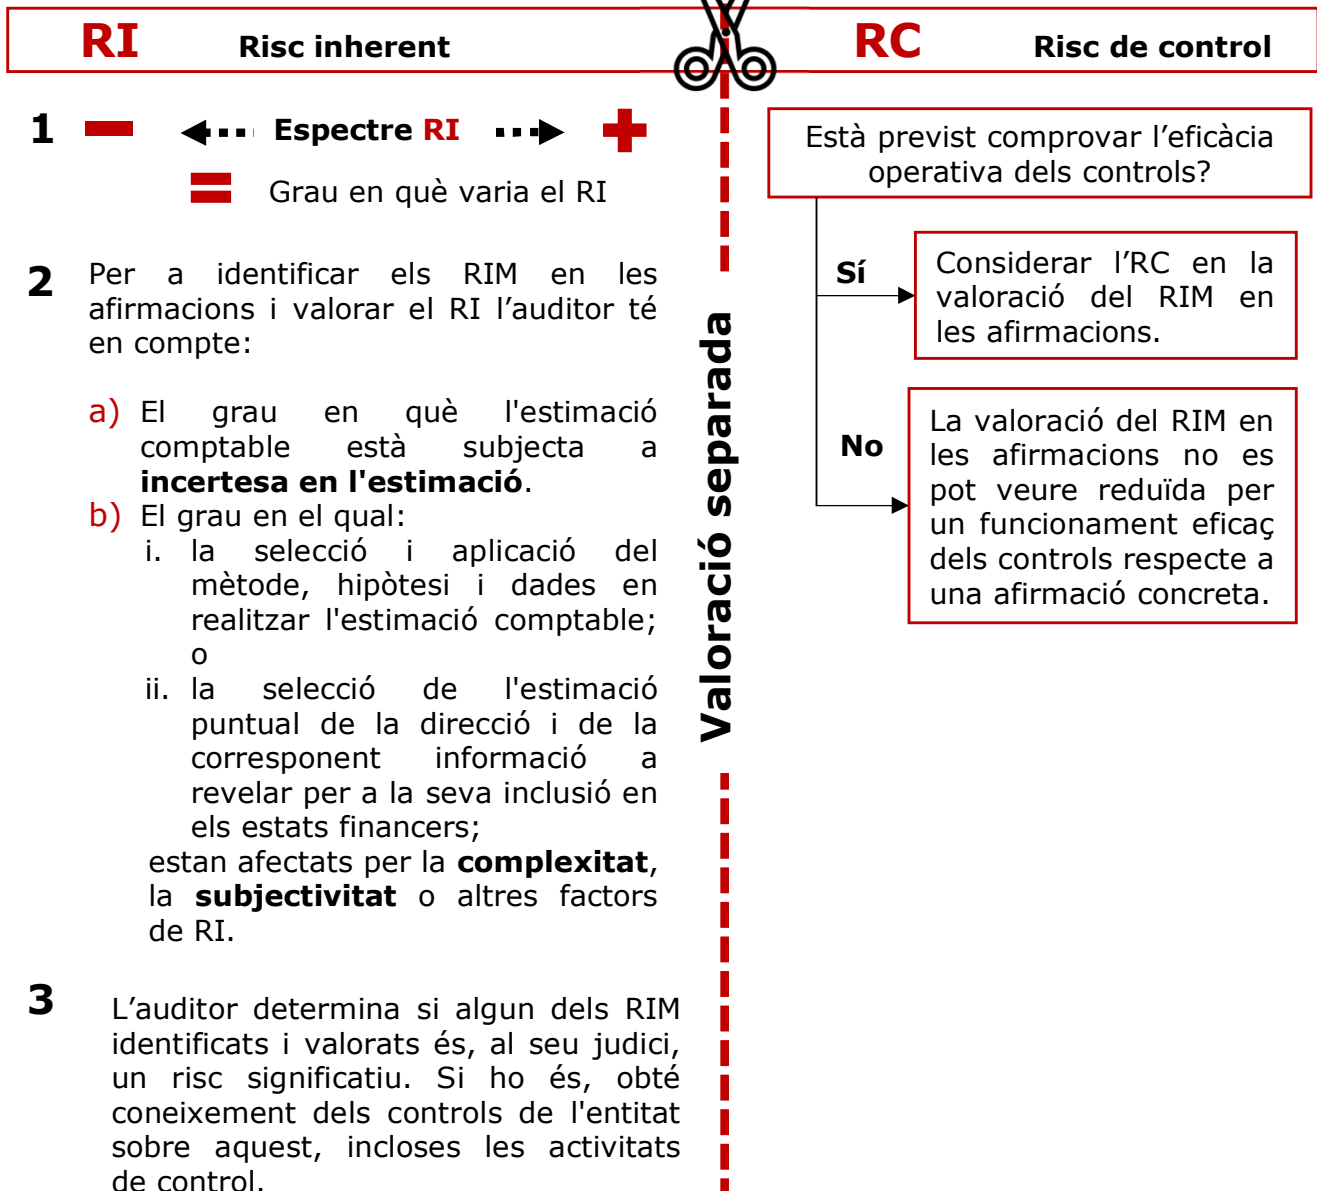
RI Risc inherent

1 Espectre RI

Grau en què varia el RI

2 Per a identificar els RIM en les afirmacions i valorar el RI l'auditor té en compte:

a) El grau en què l'estimació comptable està subjecta a **incertesa en l'estimació**.

b) El grau en el qual:

i. la selecció i aplicació del mètode, hipòtesi i dades en realitzar l'estimació comptable; o

ii. la selecció de l'estimació puntual de la direcció i de la corresponent informació a revelar per a la seva inclusió en els estats financers;

estan afectats per la **complexitat**, la **subjectivitat** o altres factors de RI.

3 L'auditor determina si algun dels RIM identificats i valorats és, al seu judici, un risc significatiu. Si ho és, obté coneixement dels controls de l'entitat sobre aquest, incloses les activitats de control.

Valoració separada

RC Risc de control

Està previst comprovar l'eficàcia operativa dels controls?

Sí

Considerar l'RC en la valoració del RIM en les afirmacions.

No

La valoració del RIM en les afirmacions no es pot veure reduïda per un funcionament eficaç dels controls respecte a una afirmació concreta.